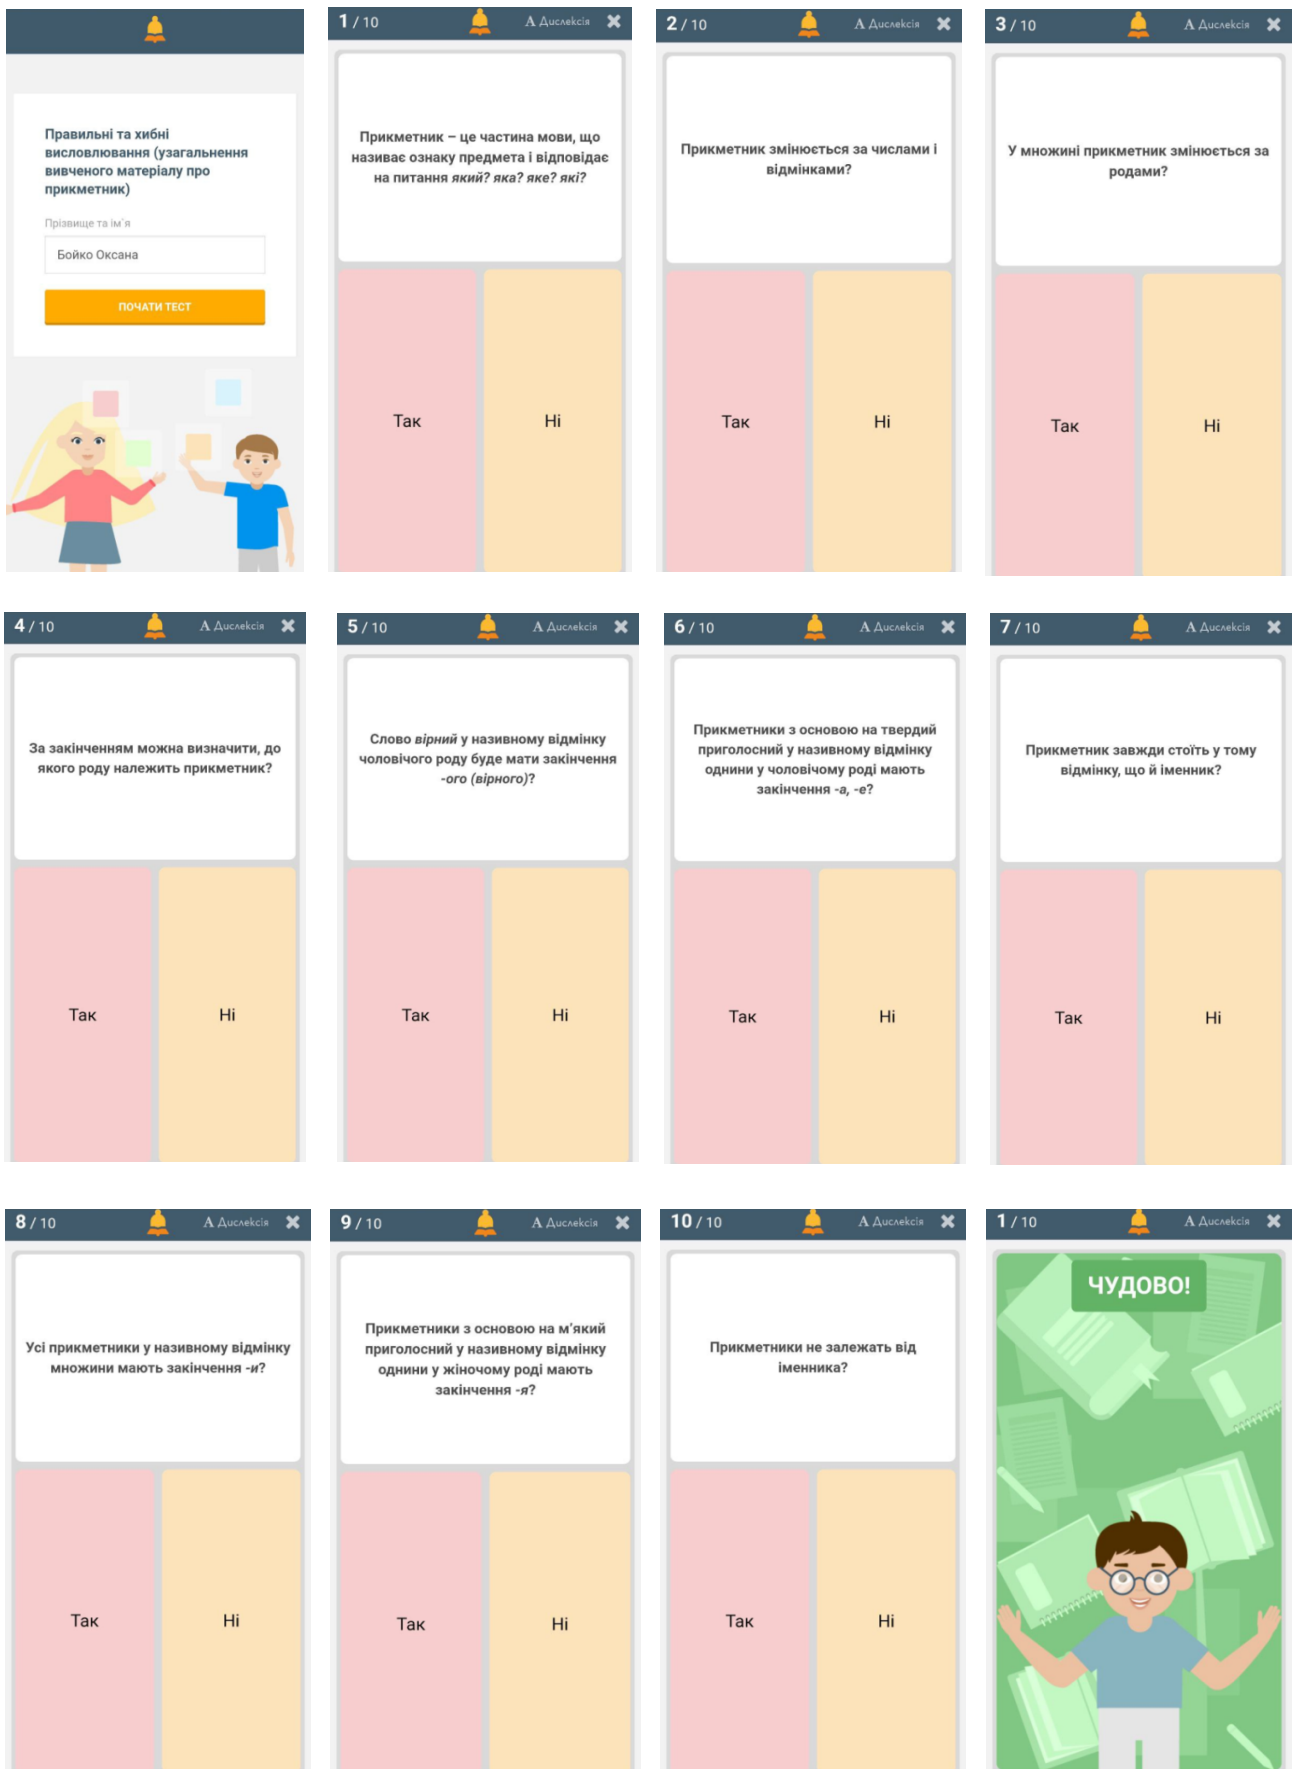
Правильні та хибні висловлювання (узагальнення вивченого матеріалу про прикметник)

Прізвище та ім'я

Бойко Оксана

ПОЧАТИ ТЕСТ

1 / 10 A Дислексія

Прикметник – це частина мови, що називає ознаку предмета і відповідає на питання *який? яка? яке? які?*

Так

Ні

2 / 10 A Дислексія

Прикметник змінюється за числами і відмінками?

Так

Ні

3 / 10 A Дислексія

У множині прикметник змінюється за родами?

Так

Ні

4 / 10 A Дислексія

За закінченням можна визначити, до якого роду належить прикметник?

Так

Ні

5 / 10 A Дислексія

Слово *вірний* у називному відмінку чоловічого роду буде мати закінчення *-ого (вірного)*?

Так

Ні

6 / 10 A Дислексія

Прикметники з основою на твердий приголосний у називному відмінку однини у чоловічому роді мають закінчення *-а, -е*?

Так

Ні

7 / 10 A Дислексія

Прикметник завжди стоїть у тому відмінку, що й іменник?

Так

Ні

8 / 10 A Дислексія

Усі прикметники у називному відмінку множини мають закінчення *-и*?

Так

Ні

9 / 10 A Дислексія

Прикметники з основою на м'який приголосний у називному відмінку однини у жіночому роді мають закінчення *-я*?

Так

Ні

10 / 10 A Дислексія

Прикметники не залежать від іменника?

Так

Ні

1 / 10 A Дислексія

ЧУДОВО!